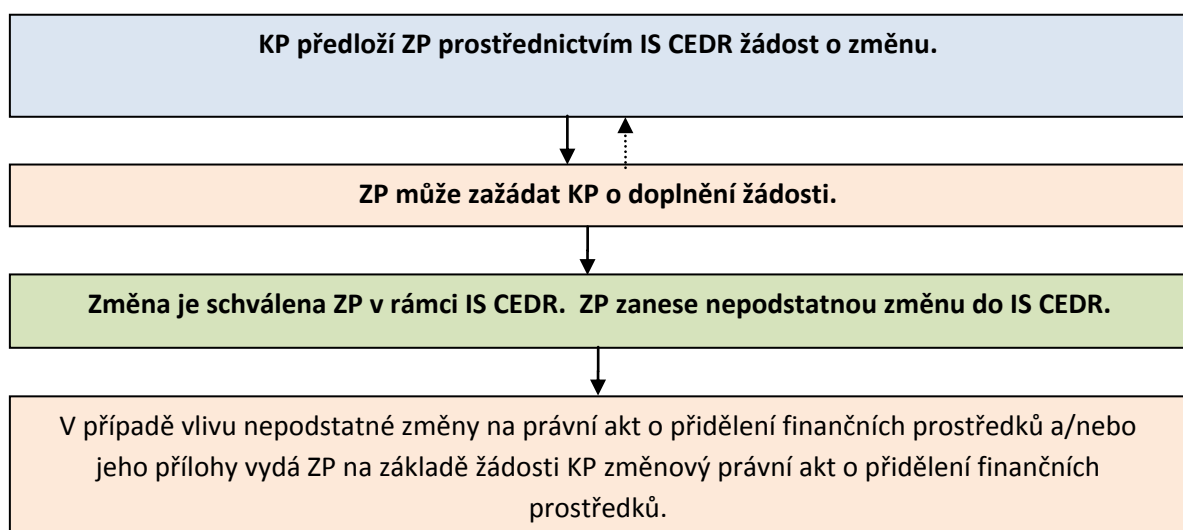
KP předloží ZP prostřednictvím IS CEDR žádost o změnu.

ZP může zažádat KP o doplnění žádosti.

Změna je schválena ZP v rámci IS CEDR. ZP zanese nepodstatnou změnu do IS CEDR.

V případě vlivu nepodstatné změny na právní akt o přidělení finančních prostředků a/nebo jeho přílohy vydá ZP na základě žádosti KP změnový právní akt o přidělení finančních prostředků.